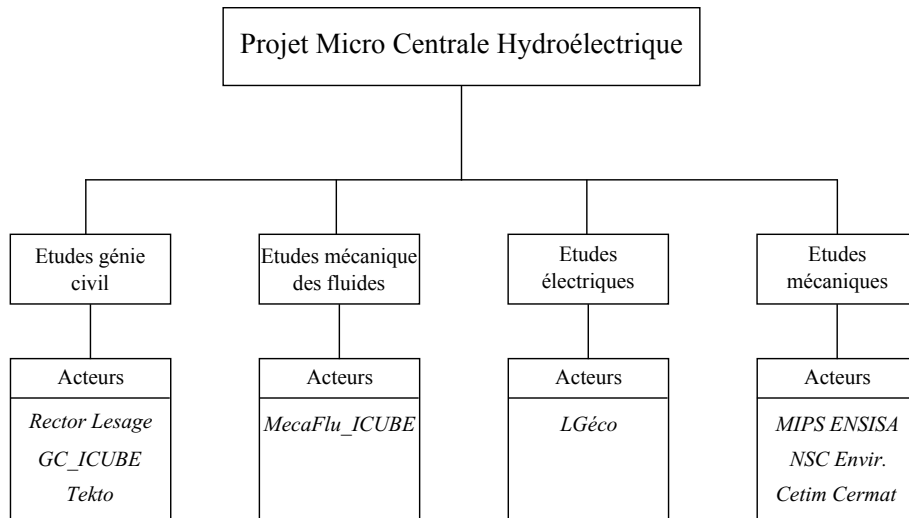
Projet Micro Centrale Hydroélectrique

Etudes génie civil

Acteurs

Rector Lesage
GC_ICUBE
Tekto

Etudes mécanique des fluides

Acteurs

MecaFlu_ICUBE

Etudes électriques

Acteurs

LGéco

Etudes mécaniques

Acteurs

MIPS ENSISA
NSC Envir.
Cetim Cermat